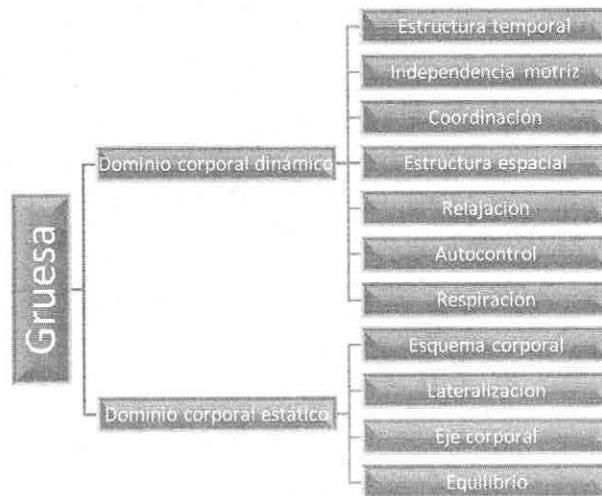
Gruesa

Dominio corporal dinámico

Estructura temporal

Independencia motriz

Coordinación

Estructura espacial

Relajación

Autocontrol

Respiración

Dominio corporal estático

Esquema corporal

Lateralización

Eje corporal

Equilibrio